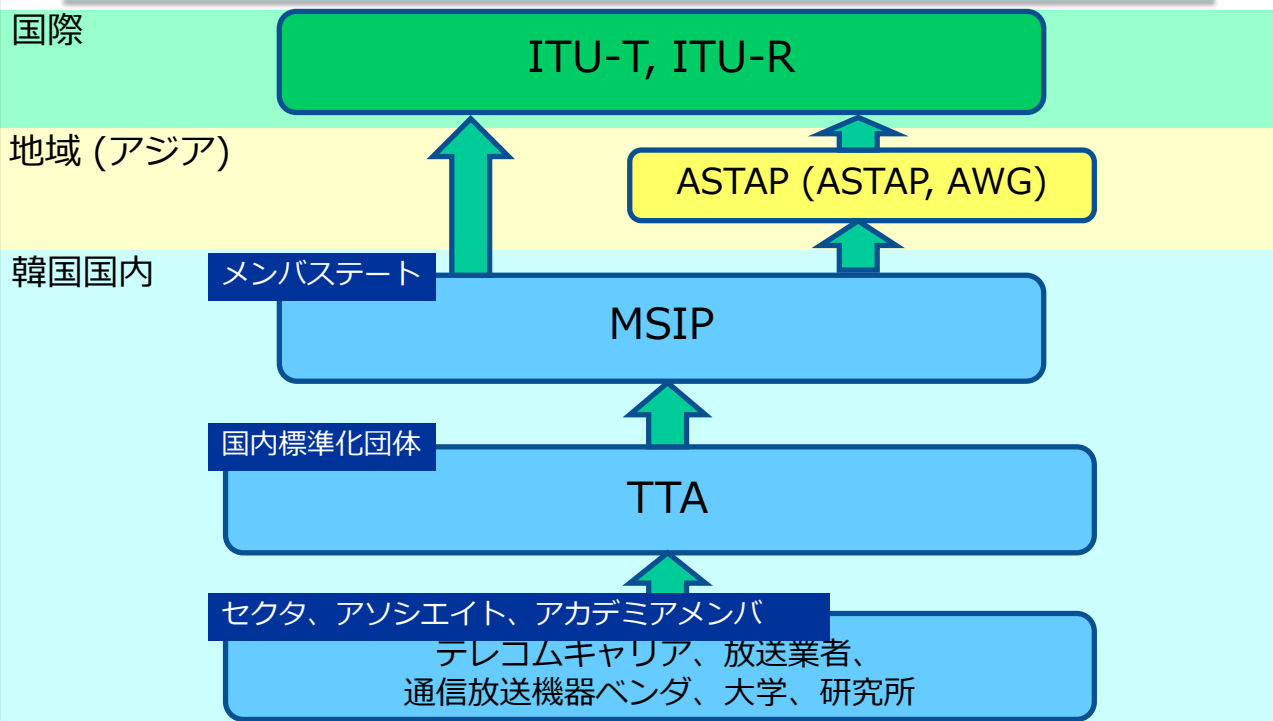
国際

ITU-T, ITU-R

地域 (アジア)

ASTAP (ASTAP, AWG)

韓国国内

メンバステート

MSIP

国内標準化団体

TTA

セクタ、アソシエイト、アカデミアメンバ

テレコムキャリア、放送業者、
通信放送機器ベンダ、大学、研究所